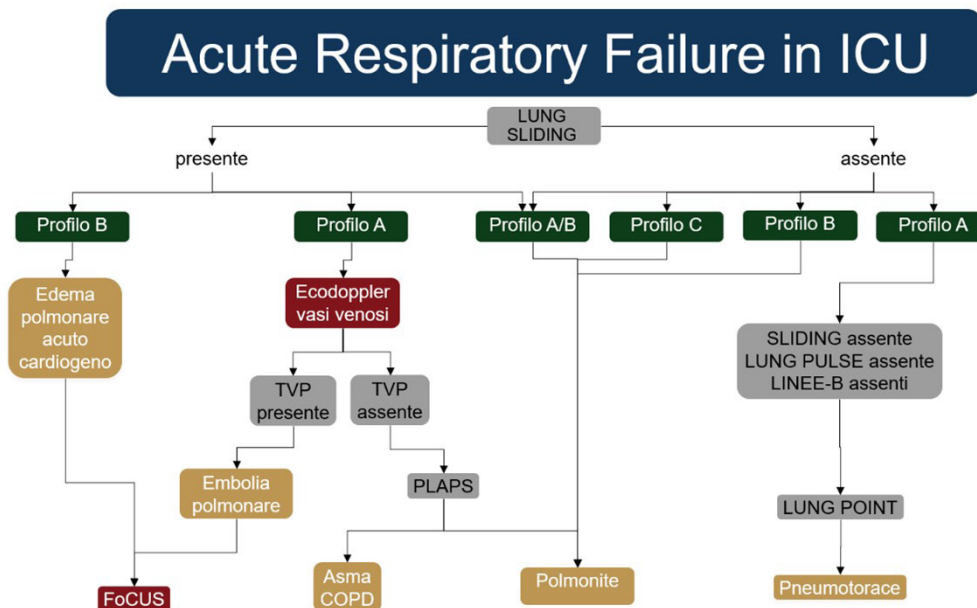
Acute Respiratory Failure in ICU

LUNG SLIDING

presente

assente

Profilo B

Profilo A

Profilo A/B

Profilo C

Profilo B

Profilo A

Edema polmonare acuto cardiogeno

Ecodoppler vasi venosi

TVP presente

TVP assente

SLIDING assente
LUNG PULSE assente
LINEE-B assenti

Embolia polmonare

PLAPS

LUNG POINT

FoCUS

Asma COPD

Polmonite

Pneumotorace